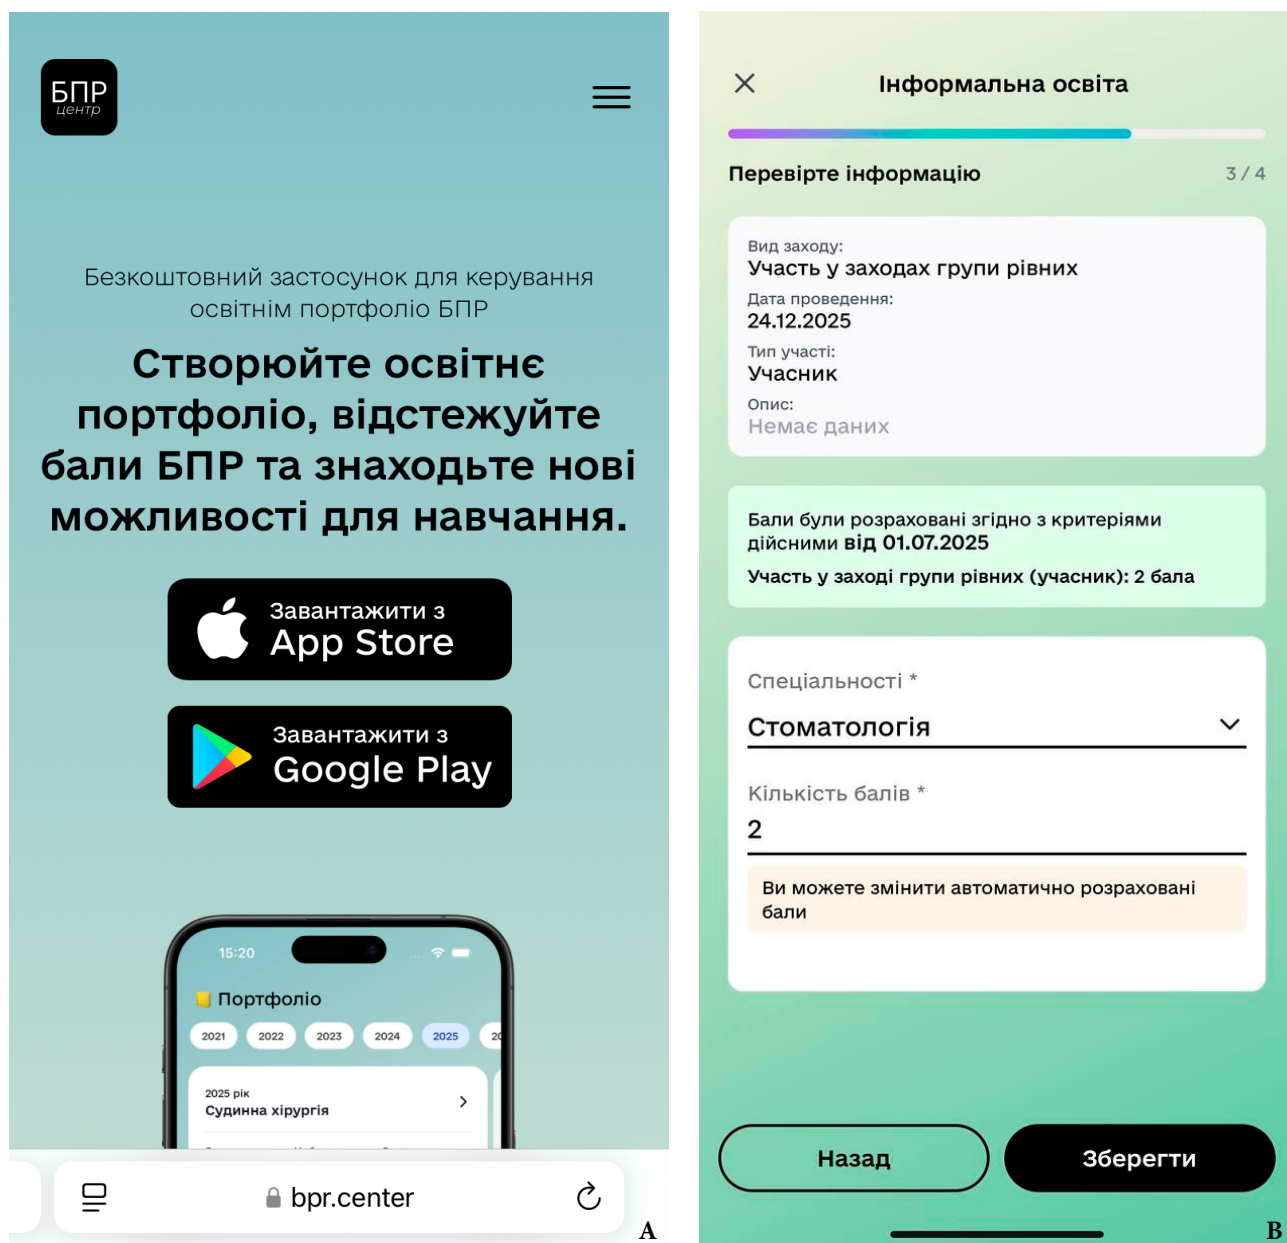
БПР
центр

Безкоштовний застосунок для керування освітнім портфоліо БПР

Створюйте освітнє портфоліо, відстежуйте бали БПР та знаходьте нові можливості для навчання.

Завантажити з
App Store

Завантажити з
Google Play

15:20

Портфоліо

2021 2022 2023 2024 2025 20

2025 рік
Судинна хірургія

bpr.center

A

Інформальна освіта

Перевірте інформацію 3 / 4

Вид заходу:
Участь у заходах групи рівних
Дата проведення:
24.12.2025
Тип участі:
Учасник
Опис:
Немає даних

Бали були розраховані згідно з критеріями дійсними від 01.07.2025
Участь у заході групи рівних (учасник): 2 бала

Спеціальності *
Стоматологія

Кількість балів *
2

Ви можете змінити автоматично розраховані бали

Назад
Зберегти

B